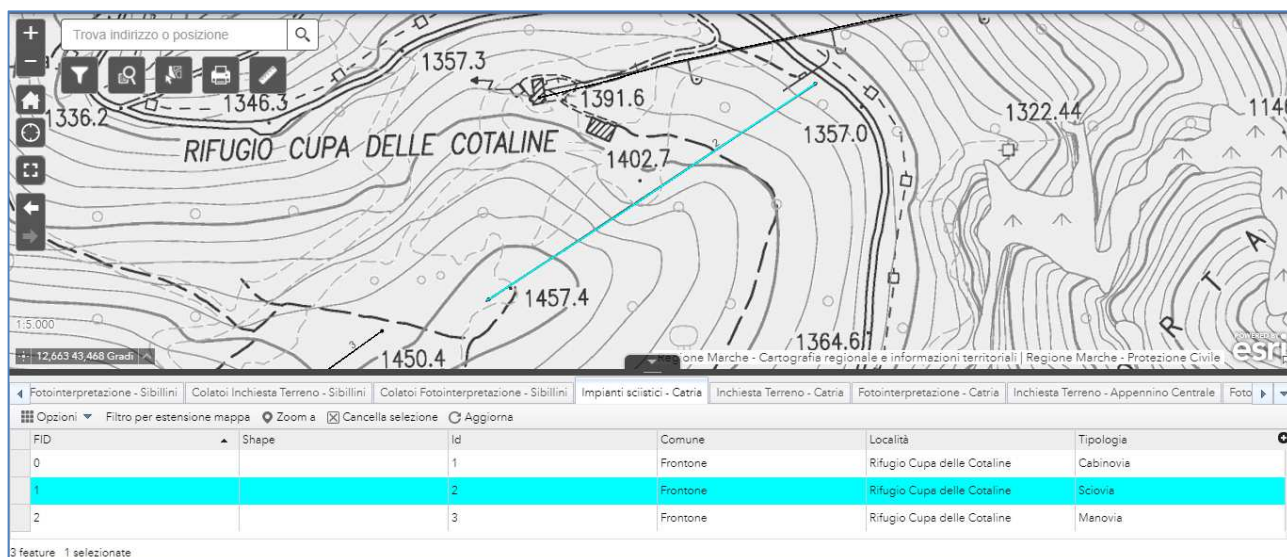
Trova indirizzo o posizione

1357.3
1391.6
1346.3
1336.2
1322.44
1140
RIFUGIO CUPA DELLE COTALINE
1357.0
1402.7
1457.4
1:5.000
12,663 43,468 Gradi
1364.6
1450.4
Regione Marche - Cartografia regionale e informazioni territoriali | Regione Marche - Protezione Civile
esri

Fotointerpretazione - Sibillini | Colatoi Inchiesta Terreno - Sibillini | Colatoi Fotointerpretazione - Sibillini | Impianti sciistici - Catria | Inchiesta Terreno - Catria | Fotointerpretazione - Catria | Inchiesta Terreno - Appennino Centrale | Foto

Opzioni Filtro per estensione mappa Zoom a Cancella selezione Aggiorna

| FID | Shape | Id | Comune | Località | Tipologia |
|---|---|---|---|---|---|
| 0 | | 1 | Frontone | Rifugio Cupa delle Cotaline | Cabinovia |
| 1 | | 2 | Frontone | Rifugio Cupa delle Cotaline | Sciovia |
| 2 | | 3 | Frontone | Rifugio Cupa delle Cotaline | Manovia |

3 feature 1 selezionate